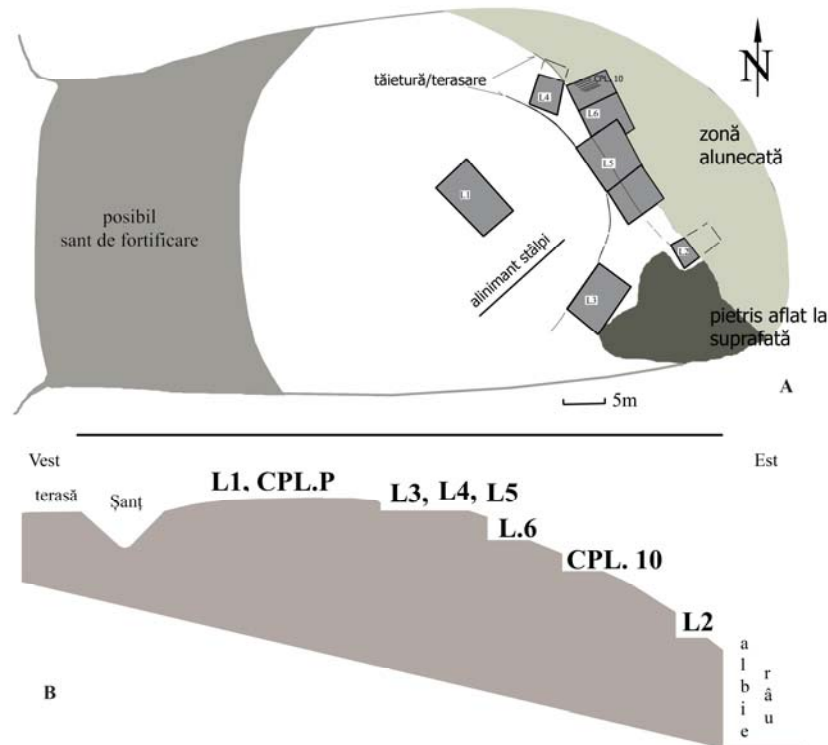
N

tăietură/terasare

CPL 10

L4

L6

L5

zonă alunecată

L1

posibil sant de fortificare

alinimant stâlpi

L2

L3

pietris aflat la suprafată

5m

A

Vest

Est

terasă

Șanț

L1, CPL.P

L3, L4, L5

L.6

CPL. 10

L2

albie

râu

B